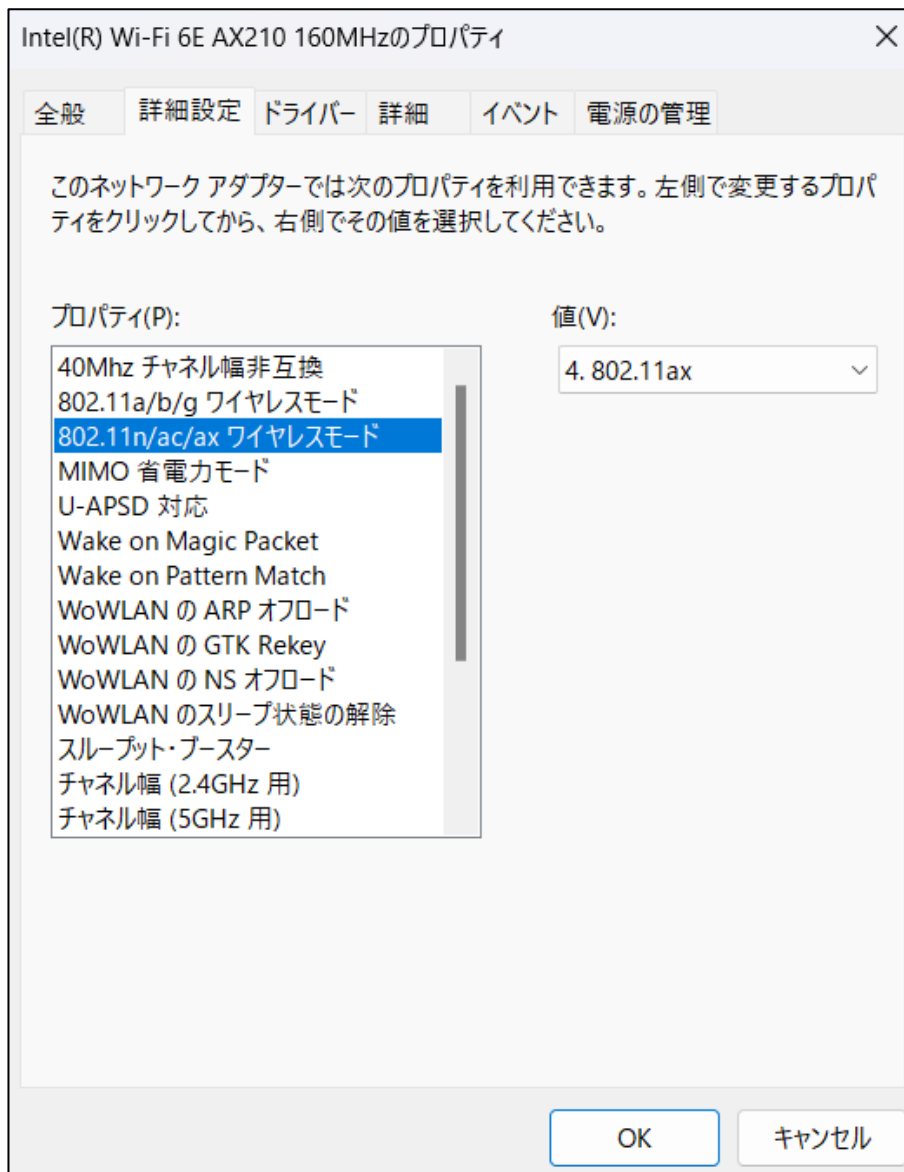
Intel(R) Wi-Fi 6E AX210 160MHzのプロパティ

×

全般 詳細設定 ドライバー 詳細 イベント 電源の管理

このネットワーク アダプターでは次のプロパティを利用できます。左側で変更するプロパティをクリックしてから、右側でその値を選択してください。

プロパティ(P):

40Mhz チャネル幅非互換
802.11a/b/g ワイヤレスモード
802.11n/ac/ax ワイヤレスモード
MIMO 省電力モード
U-APSD 対応
Wake on Magic Packet
Wake on Pattern Match
WoWLAN の ARP オフロード
WoWLAN の GTK Rekey
WoWLAN の NS オフロード
WoWLAN のスリープ状態の解除
スループット・ブースター
チャネル幅 (2.4GHz 用)
チャネル幅 (5GHz 用)

値(V):

4. 802.11ax

OK キャンセル